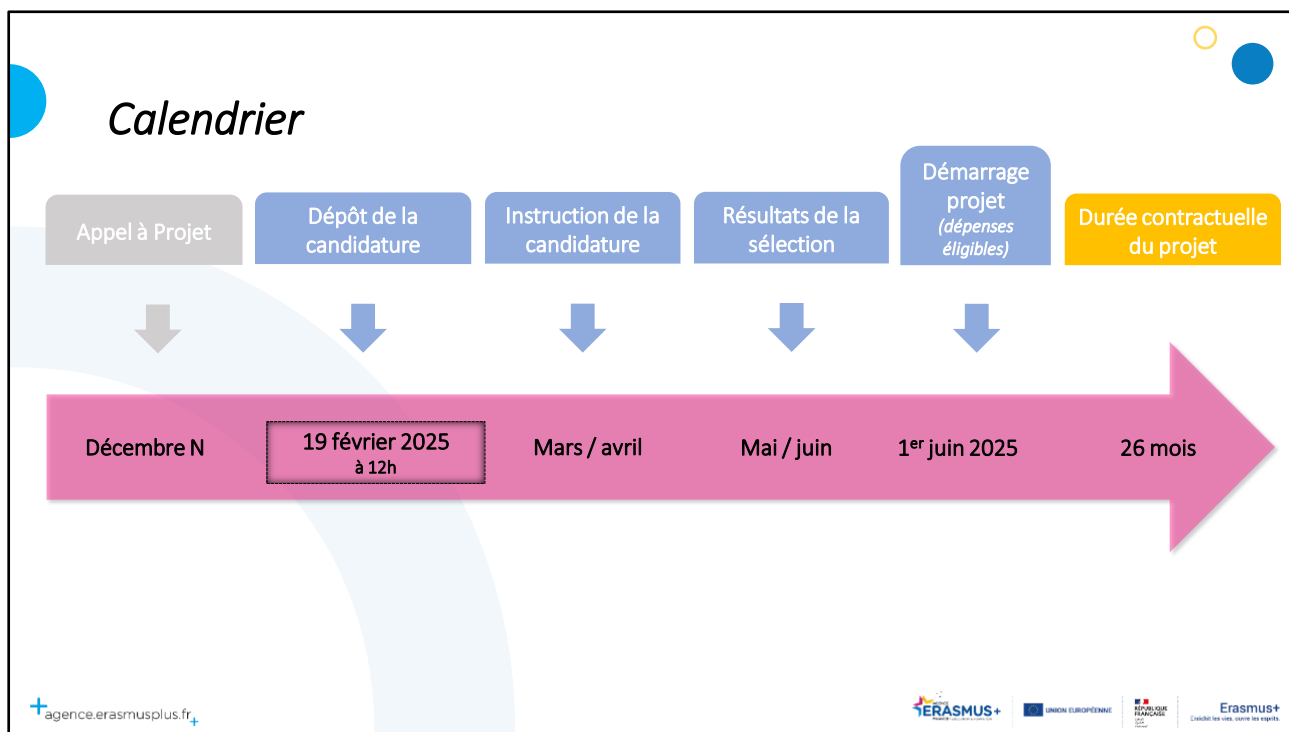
Calendrier

Appel à Projet

Dépôt de la candidature

Instruction de la candidature

Résultats de la sélection

Démarrage projet (dépenses éligibles)

Durée contractuelle du projet

Décembre N

19 février 2025 à 12h

Mars / avril

Mai / juin

1$^{er}$ juin 2025

26 mois

agence.erasmusplus.fr

ERASMUS+

UNION EUROPÉENNE

RÉPUBLIQUE FRANÇAISE

Erasmus+
Enrichit les vies, ouvre les esprits.